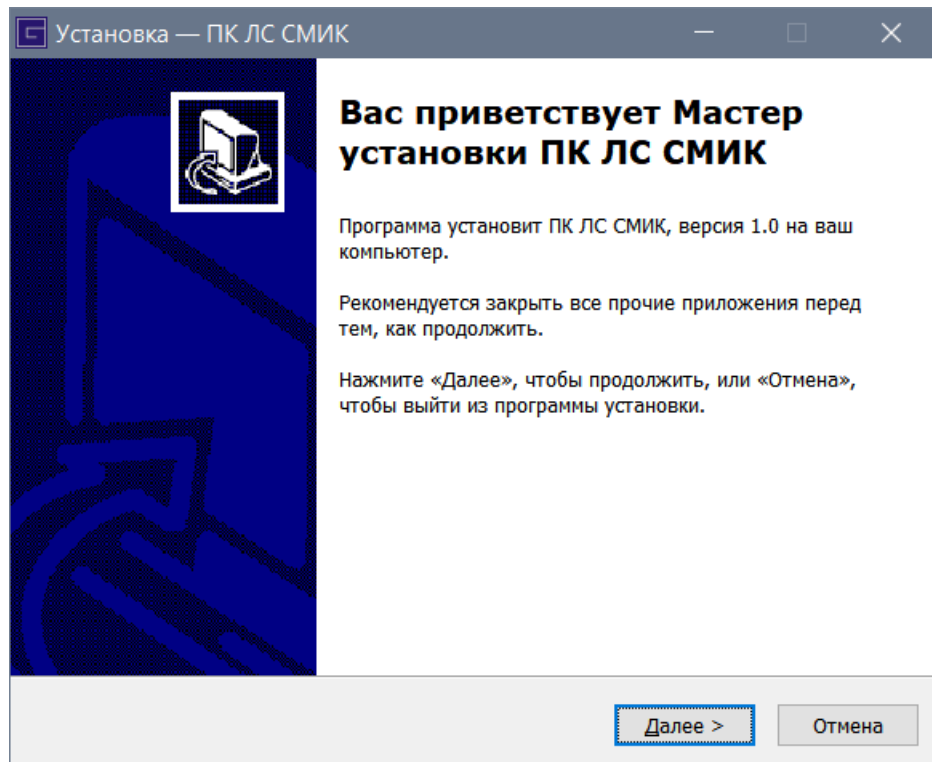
Установка — ПК ЛС СМИК

Вас приветствует Мастер установки ПК ЛС СМИК

Программа установит ПК ЛС СМИК, версия 1.0 на ваш компьютер.

Рекомендуется закрыть все прочие приложения перед тем, как продолжить.

Нажмите «Далее», чтобы продолжить, или «Отмена», чтобы выйти из программы установки.

Далее >

Отмена